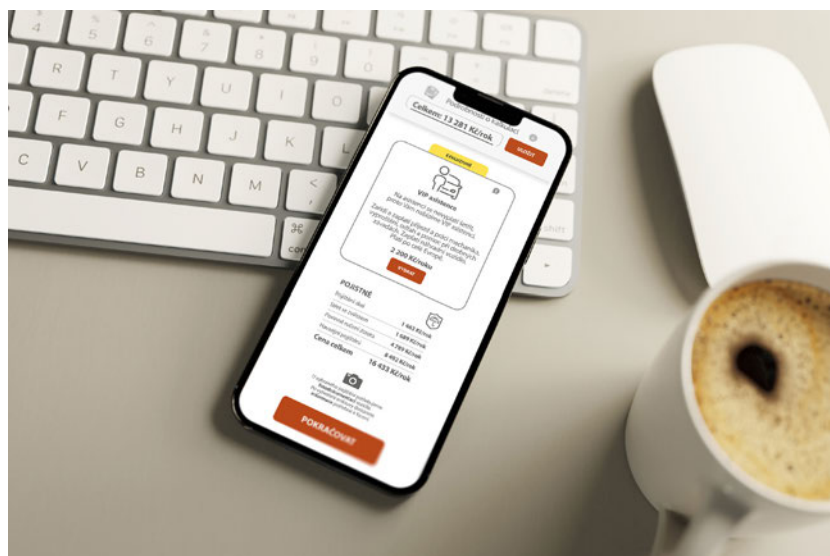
4
5
6
R
T
Y
U
I
O
F
G
H
J
K
C
V
B
N
M
<
⌘
com
shift

Podrobnosti o kalkulaci
Celkem: 13 281 Kč/rok
ULOŽIT
DOPORUČENÉ
VIP Asistence
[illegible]
2 200 Kč/rok
VYBRAT
POJISTNÉ
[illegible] 1 463 Kč/rok
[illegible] 1 689 Kč/rok
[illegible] 4 789 Kč/rok
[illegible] 8 492 Kč/rok
Cena celkem 16 433 Kč/rok
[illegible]
POKRAČOVAT